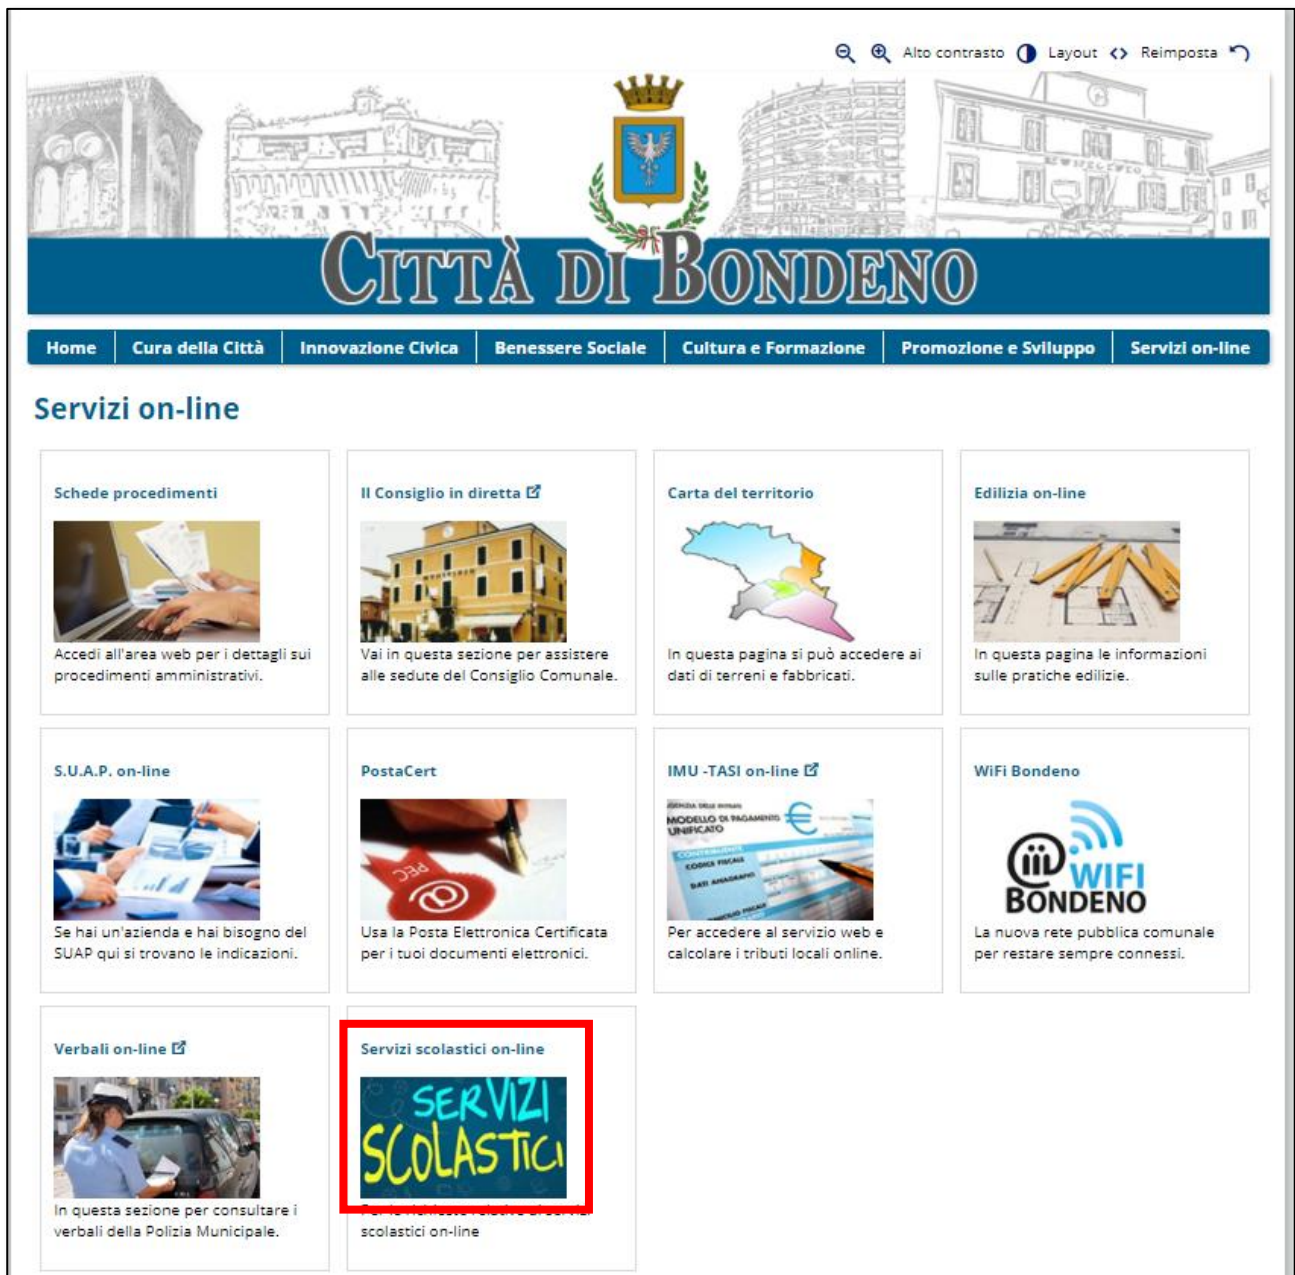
Alto contrasto Layout Reimposta

CITTÀ DI BONDENO

Home | Cura della Città | Innovazione Civica | Benessere Sociale | Cultura e Formazione | Promozione e Sviluppo | Servizi on-line

Servizi on-line

Schede procedimenti

Accedi all'area web per i dettagli sui procedimenti amministrativi.

Il Consiglio in diretta

Vai in questa sezione per assistere alle sedute del Consiglio Comunale.

Carta del territorio

In questa pagina si può accedere ai dati di terreni e fabbricati.

Edilizia on-line

In questa pagina le informazioni sulle pratiche edilizie.

S.U.A.P. on-line

Se hai un'azienda e hai bisogno del SUAP qui si trovano le indicazioni.

PostaCert

PEC

Usa la Posta Elettronica Certificata per i tuoi documenti elettronici.

IMU -TASI on-line

MODELLO DI PAGAMENTO UNIFICATO

Per accedere al servizio web e calcolare i tributi locali online.

WiFi Bondeno

WIFI BONDENO

La nuova rete pubblica comunale per restare sempre connessi.

Verbali on-line

In questa sezione per consultare i verbali della Polizia Municipale.

Servizi scolastici on-line

SERVIZI SCOLASTICI

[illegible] scolastici on-line